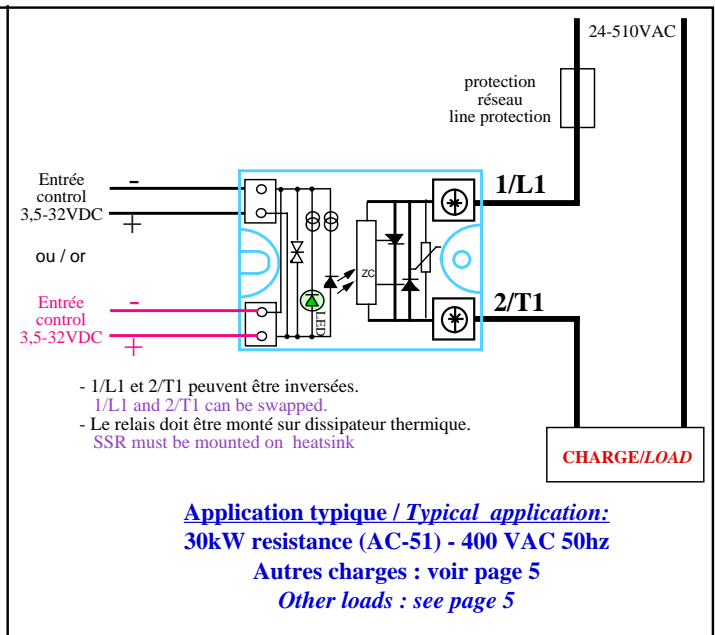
24-510VAC

protection
réseau
line protection

Entrée
control
3,5-32VDC

–
+

ou / or

Entrée
control
3,5-32VDC

–
+

ZC

LED

1/L1

2/T1

- 1/L1 et 2/T1 peuvent être inversées.
1/L1 and 2/T1 can be swapped.
- Le relais doit être monté sur dissipateur thermique.
SSR must be mounted on heatsink

CHARGE/LOAD

Application typique / Typical application:
30kW resistance (AC-51) - 400 VAC 50hz
Autres charges : voir page 5
Other loads : see page 5